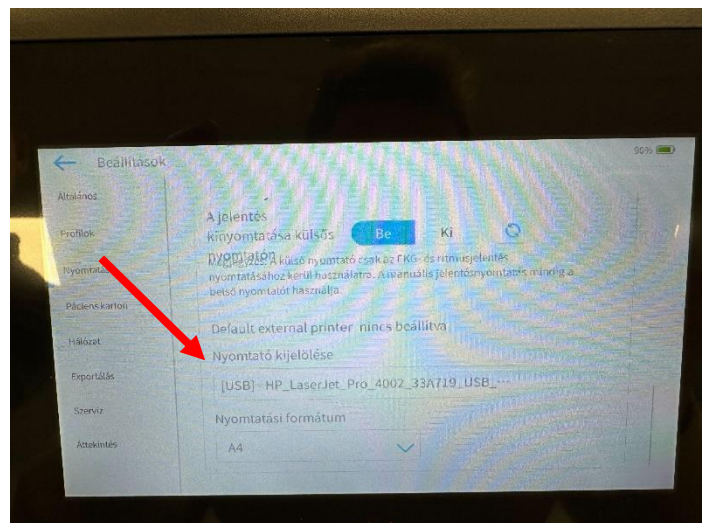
Beállítások

90%

Általános

Profilok

Nyomtatás

Páciens karton

Hálózat

Exportálás

Szerviz

Áttekintés

A jelentés kinyomtatása külső nyomtatón

Be

Ki

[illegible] külső nyomtató csak az EKG- és ritmusjelentés nyomtatásához kerül használatra. A manuális jelentésnyomtatás mindig a belső nyomtatót használja.

Default external printer nincs beállítva

Nyomtató kijelölése

[USB] HP_LaserJet_Pro_4002_33A719_USB_...

Nyomtatási formátum

A4